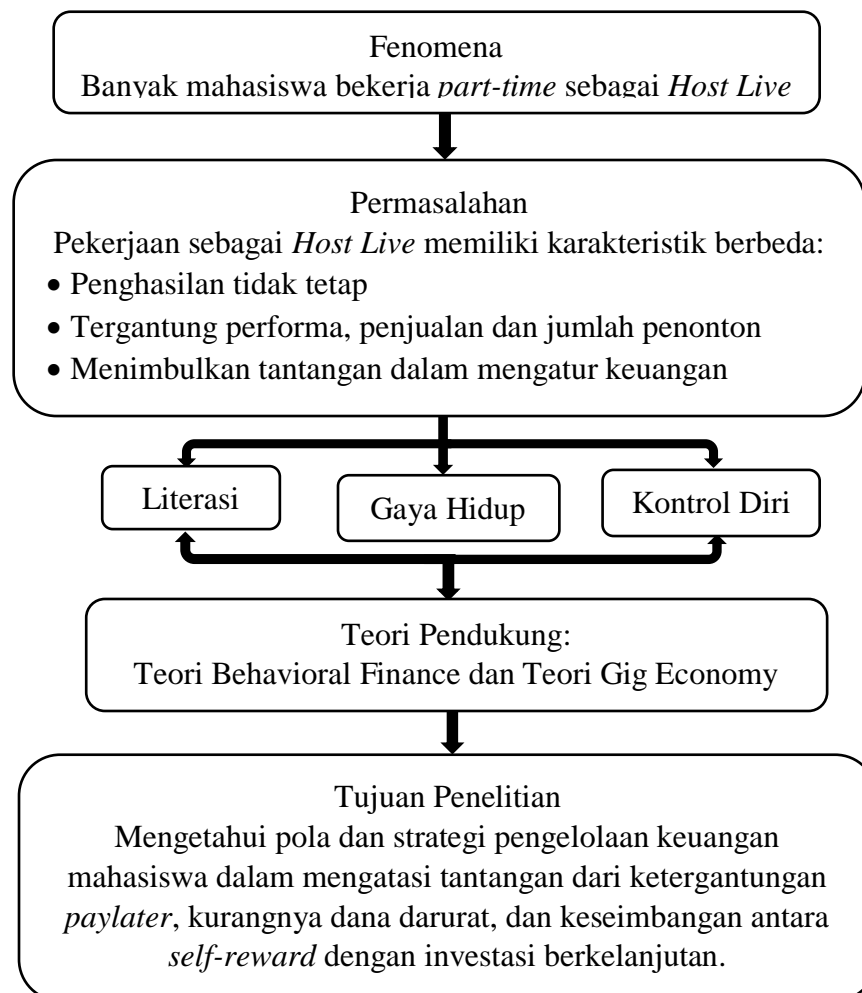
Fenomena
Banyak mahasiswa bekerja *part-time* sebagai *Host Live*

Permasalahan
Pekerjaan sebagai *Host Live* memiliki karakteristik berbeda:
• Penghasilan tidak tetap
• Tergantung performa, penjualan dan jumlah penonton
• Menimbulkan tantangan dalam mengatur keuangan

Literasi

Gaya Hidup

Kontrol Diri

Teori Pendukung:
Teori Behavioral Finance dan Teori Gig Economy

Tujuan Penelitian
Mengetahui pola dan strategi pengelolaan keuangan mahasiswa dalam mengatasi tantangan dari ketergantungan *paylater*, kurangnya dana darurat, dan keseimbangan antara *self-reward* dengan investasi berkelanjutan.